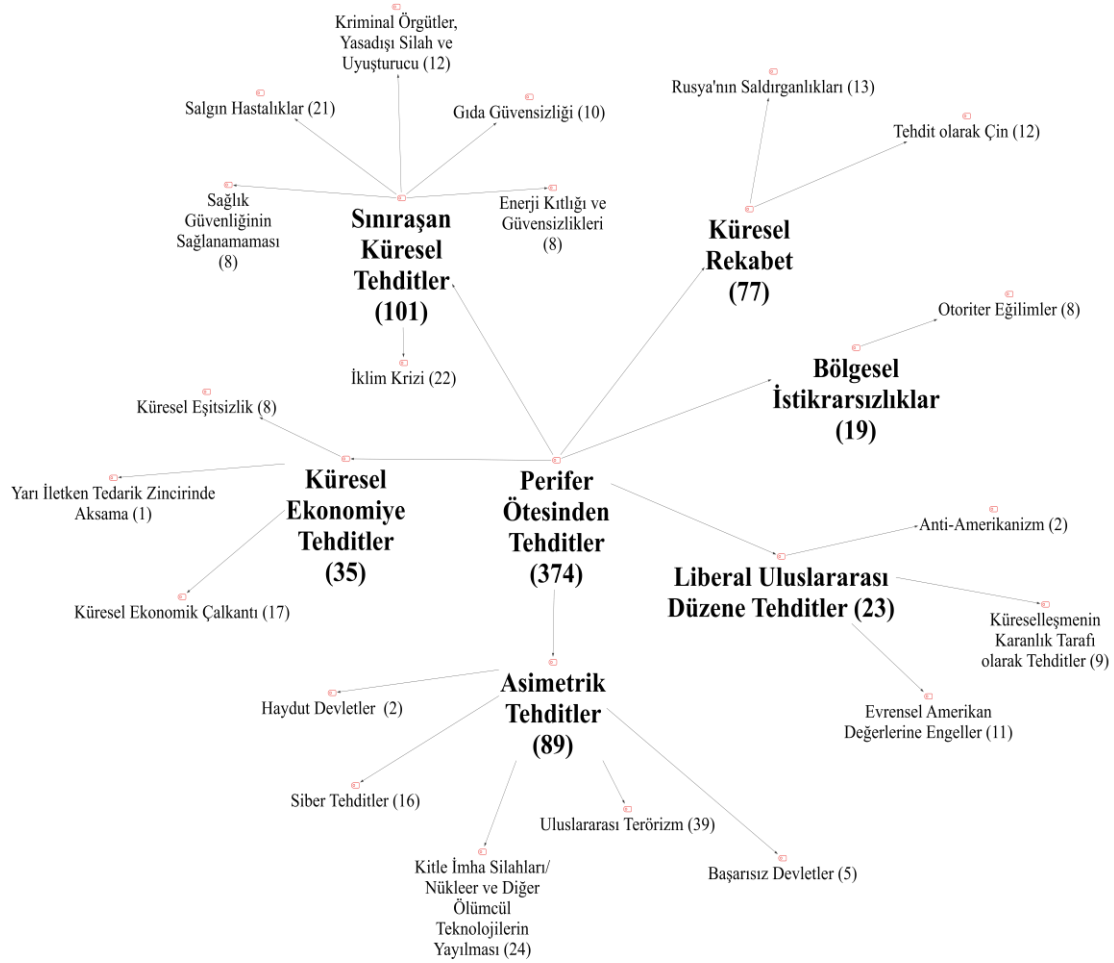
Kriminal Örgütler, Yasadışı Silah ve Uyuşturucu (12)

Salgın Hastalıklar (21)

Gıda Güvensizliği (10)

Rusya'nın Saldırganlıkları (13)

Tehdit olarak Çin (12)

Sağlık Güvenliğinin Sağlanamaması (8)

Sınıraşan Küresel Tehditler (101)

Enerji Kıtlığı ve Güvensizlikleri (8)

Küresel Rekabet (77)

Otoriter Eğilimler (8)

İklim Krizi (22)

Bölgesel İstikrarsızlıklar (19)

Küresel Eşitsizlik (8)

Yarı İletken Tedarik Zincirinde Aksama (1)

Küresel Ekonomiye Tehditler (35)

Perifer Ötesinden Tehditler (374)

Anti-Amerikanizm (2)

Küresel Ekonomik Çalkantı (17)

Liberal Uluslararası Düzene Tehditler (23)

Küreselleşmenin Karanlık Tarafı olarak Tehditler (9)

Asimetrik Tehditler (89)

Haydut Devletler (2)

Evrensel Amerikan Değerlerine Engeller (11)

Siber Tehditler (16)

Uluslararası Terörizm (39)

Kitle İmha Silahları/ Nükleer ve Diğer Ölümcül Teknolojilerin Yayılması (24)

Başarısız Devletler (5)